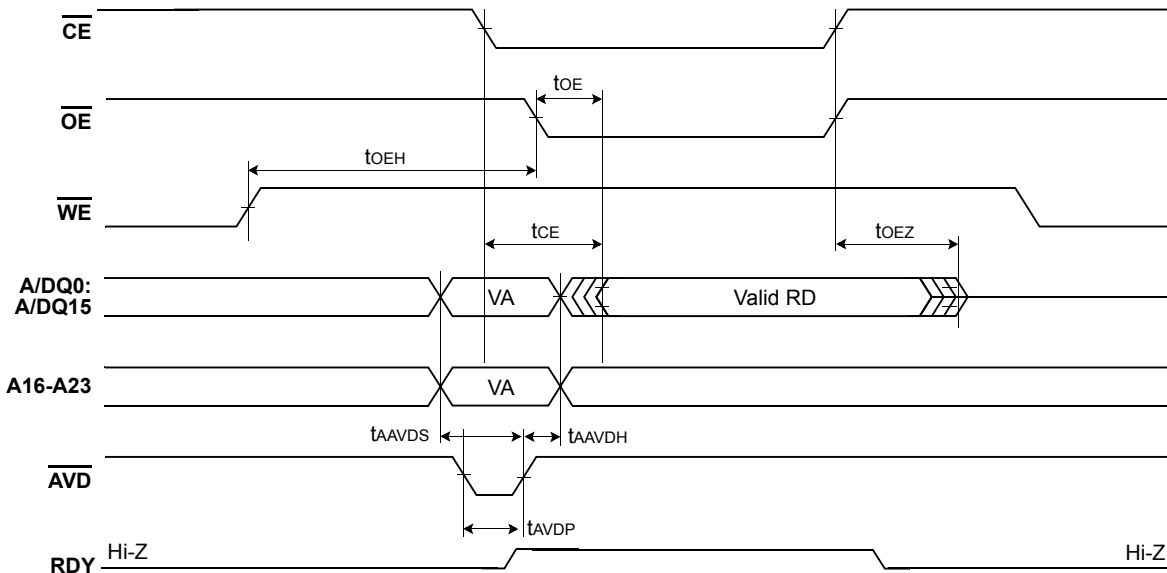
$\overline{CE}$

$\overline{OE}$

$\overline{WE}$

$t_{OE}$

$t_{OEH}$

$t_{CE}$

$t_{OEZ}$

A/DQ0:
A/DQ15

VA

Valid RD

A16-A23

VA

$t_{AAVDS}$

$t_{AAVDH}$

$\overline{AVD}$

$t_{AVDP}$

RDY

Hi-Z

Hi-Z